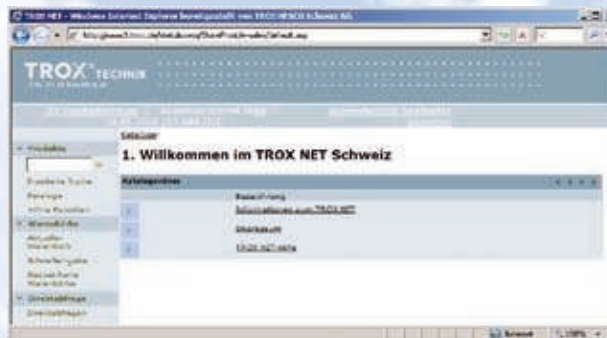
TROX NET - Windows Internet Explorer bereitgestellt von TROX HESCO Schweiz AG

TROX® TECHNIK

Katalog

1. Willkommen im TROX NET Schweiz

Kategorien

Bezeichnung

Informationen zum TROX NET

Übersicht

TROX NET Hilfe

Produkte

Erweiterte Suche

Kataloge

Aktive Projekte

Warenkörbe

Aktueller Warenkorb

Bestellungen

Gespeicherte Warenkörbe

Einstellungen

Einstellungen

Internet

100%